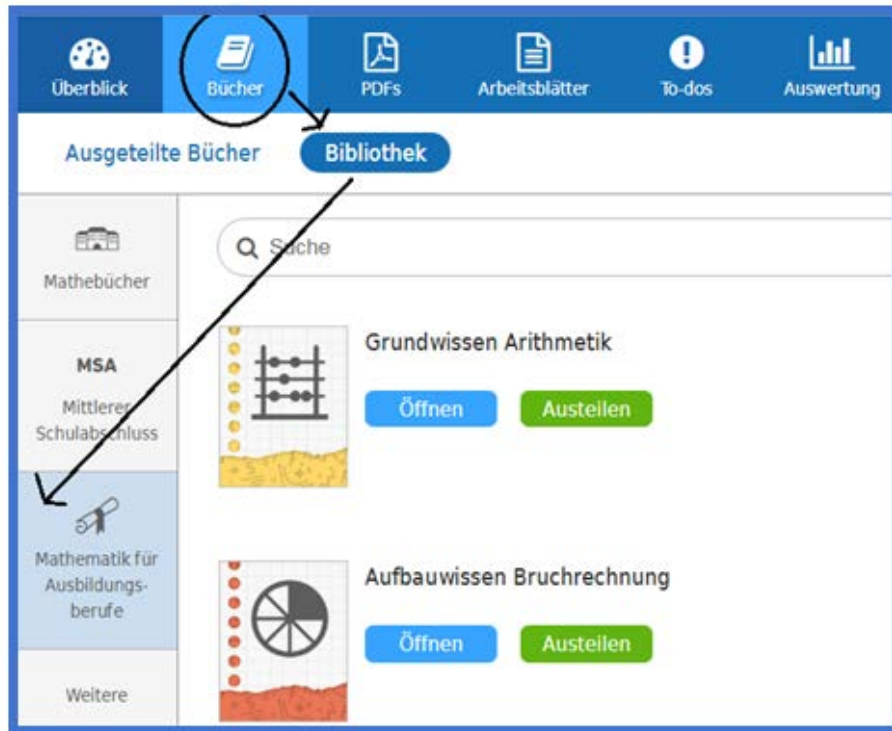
Überblick
Bücher
PDFs
Arbeitsblätter
To-dos
Auswertung

Ausgeteilte Bücher
Bibliothek

Mathebücher

MSA
Mittlerer Schulabschluss

Mathematik für Ausbildungsberufe

Weitere

Suche

Grundwissen Arithmetik
Öffnen
Austeilen

Aufbauwissen Bruchrechnung
Öffnen
Austeilen